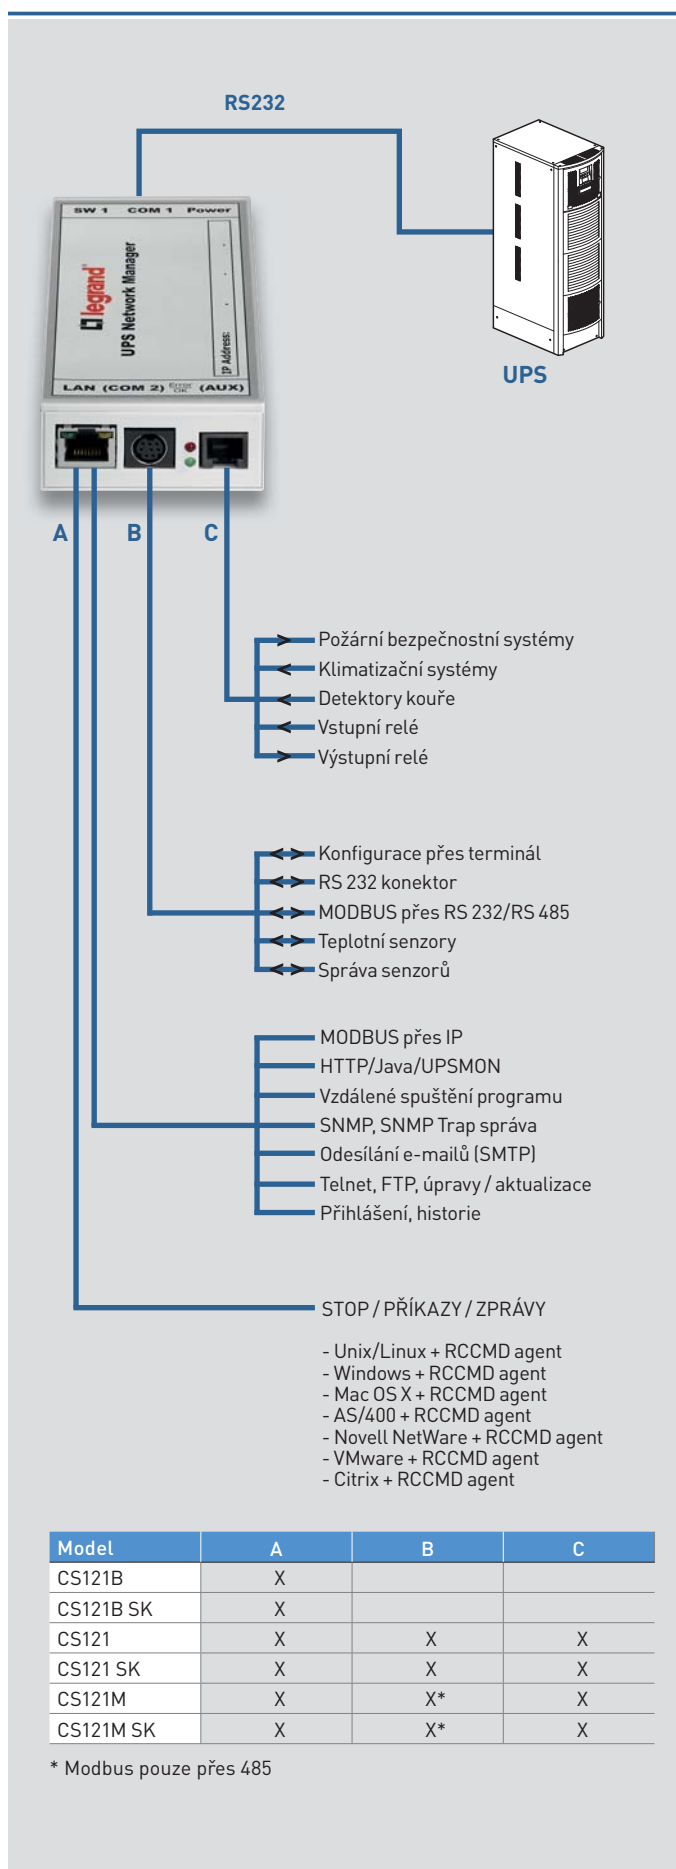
RS232

SW 1 COM 1 Power

legrand

UPS Network Manager

IP Address:

LAN (COM 2) Error OK (AUX)

UPS

A B C

Požární bezpečnostní systémy
Klimatizační systémy
Detektory kouře
Vstupní relé
Výstupní relé

Konfigurace přes terminál
RS 232 konektor
MODBUS přes RS 232/RS 485
Teplotní senzory
Správa senzorů

MODBUS přes IP
HTTP/Java/UPSMON
Vzdálené spuštění programu
SNMP, SNMP Trap správa
Odesílání e-mailů (SMTP)
Telnet, FTP, úpravy / aktualizace
Přihlášení, historie

STOP / PŘÍKAZY / ZPRÁVY

- Unix/Linux + RCCMD agent
- Windows + RCCMD agent
- Mac OS X + RCCMD agent
- AS/400 + RCCMD agent
- Novell NetWare + RCCMD agent
- VMware + RCCMD agent
- Citrix + RCCMD agent

| Model | A | B | C |
|---|---|---|---|
| CS121B | X | | |
| CS121B SK | X | | |
| CS121 | X | X | X |
| CS121 SK | X | X | X |
| CS121M | X | X* | X |
| CS121M SK | X | X* | X |

* Modbus pouze přes 485